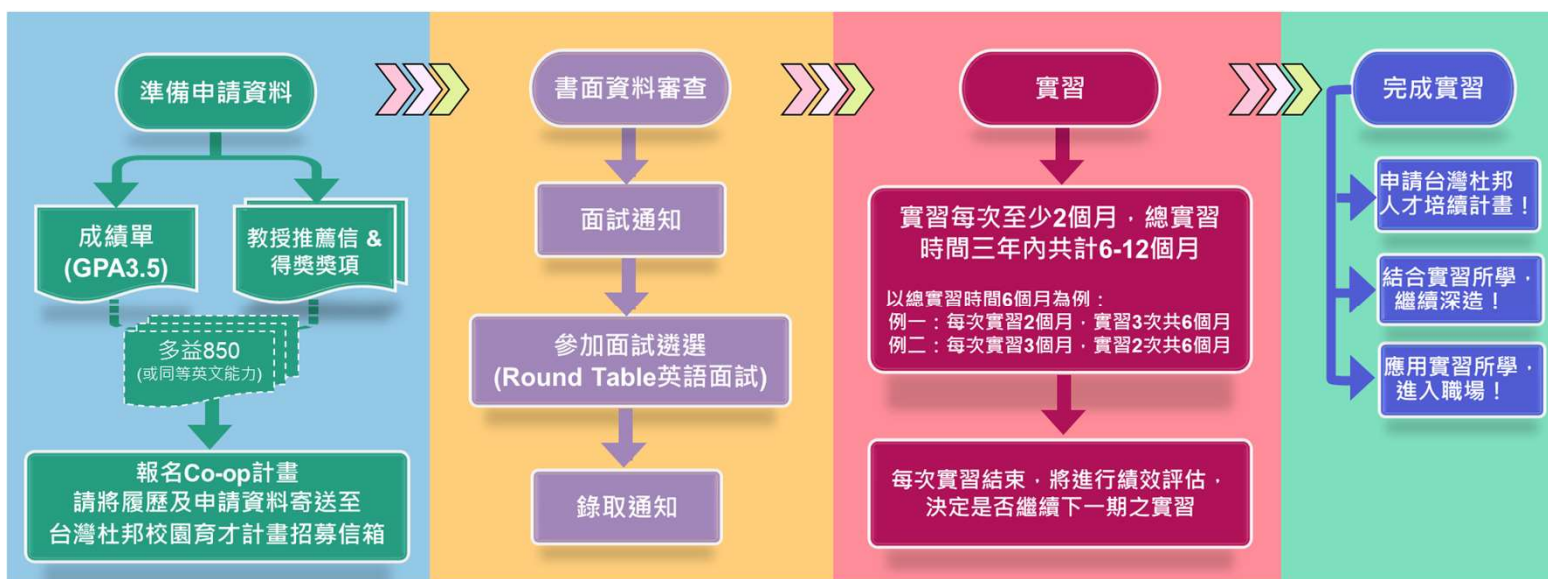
準備申請資料

成績單
(GPA3.5)

教授推薦信 &
得獎獎項

多益850
(或同等英文能力)

報名Co-op計畫
請將履歷及申請資料寄送至
台灣杜邦校園育才計畫招募信箱

書面資料審查

面試通知

參加面試遴選
(Round Table英語面試)

錄取通知

實習

實習每次至少2個月，總實習時間三年內共計6-12個月

以總實習時間6個月為例：
例一：每次實習2個月，實習3次共6個月
例二：每次實習3個月，實習2次共6個月

每次實習結束，將進行績效評估，決定是否繼續下一期之實習

完成實習

申請台灣杜邦人才培績計畫！

結合實習所學，繼續深造！

應用實習所學，進入職場！